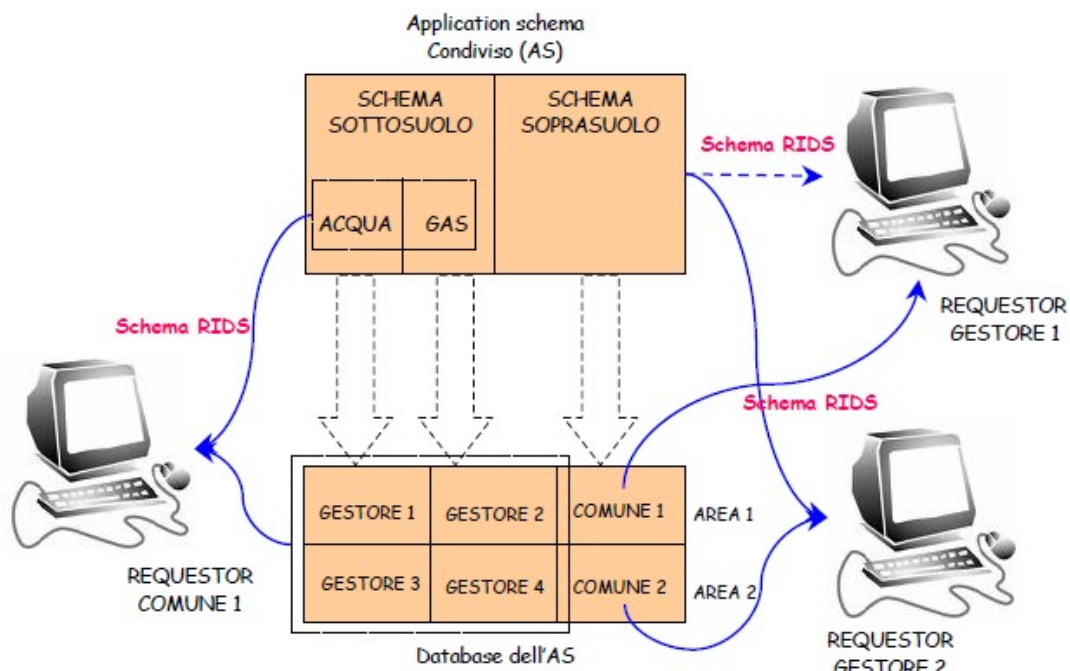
Application schema Condiviso (AS)

SCHEMA SOTTOSUOLO

SCHEMA SOPRASUOLO

ACQUA

GAS

Schema RIDS

REQUESTOR GESTORE 1

Schema RIDS

Schema RIDS

GESTORE 1

GESTORE 2

COMUNE 1

AREA 1

GESTORE 3

GESTORE 4

COMUNE 2

AREA 2

REQUESTOR COMUNE 1

Database dell'AS

REQUESTOR GESTORE 2